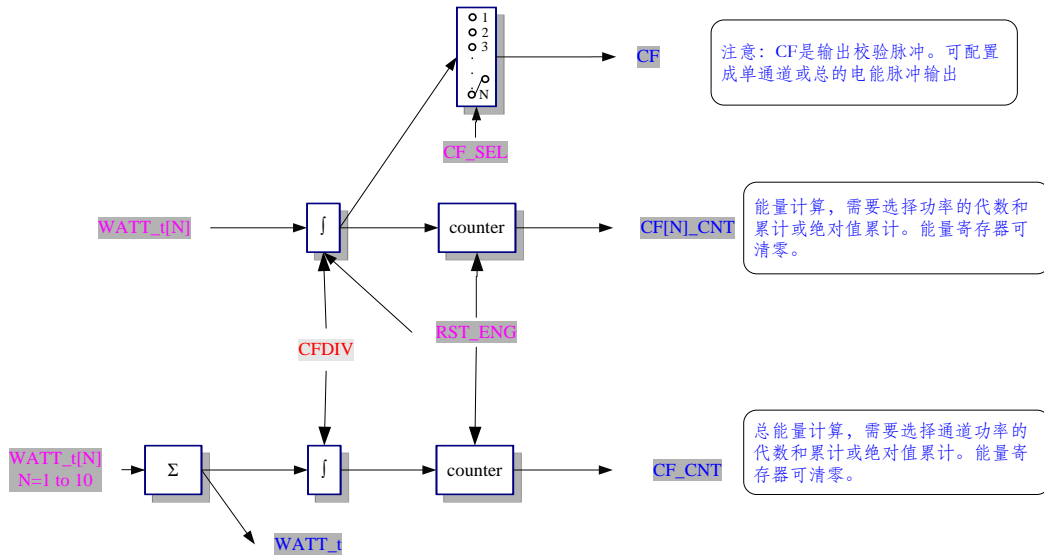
1
2
3
.
.
N

CF

注意：CF是输出校验脉冲。可配置成单通道或总的电能脉冲输出

CF_SEL

WATT_t[N]

∫

counter

CF[N]_CNT

能量计算，需要选择功率的代数和累计或绝对值累计。能量寄存器可清零。

CFDIV

RST_ENG

WATT_t[N]
N=1 to 10

Σ

∫

counter

CF_CNT

总能量计算，需要选择通道功率的代数和累计或绝对值累计。能量寄存器可清零。

WATT_t